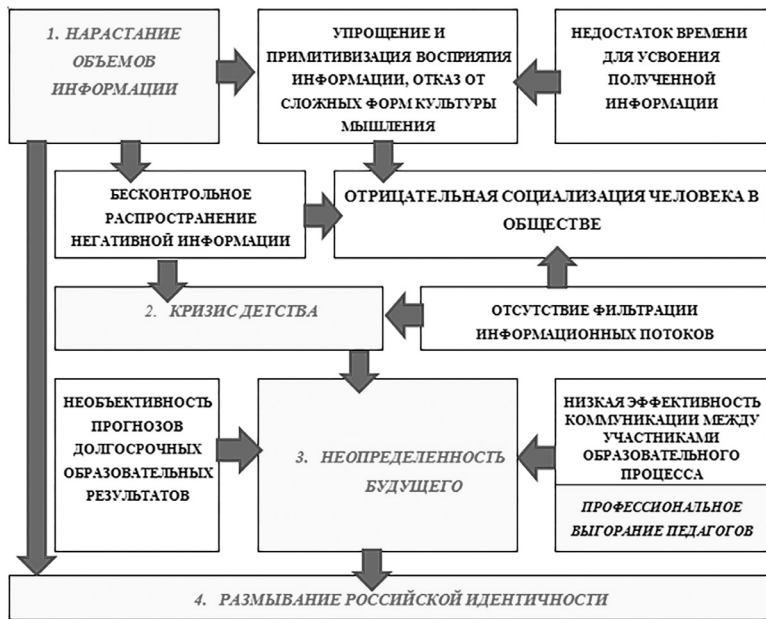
1. НАРАСТАНИЕ ОБЪЕМОВ ИНФОРМАЦИИ

УПРОЩЕНИЕ И ПРИМИТИВИЗАЦИЯ ВОСПРИЯТИЯ ИНФОРМАЦИИ, ОТКАЗ ОТ СЛОЖНЫХ ФОРМ КУЛЬТУРЫ МЫШЛЕНИЯ

НЕДОСТАТОК ВРЕМЕНИ ДЛЯ УСВОЕНИЯ ПОЛУЧЕННОЙ ИНФОРМАЦИИ

БЕСКОНТРОЛЬНОЕ РАСПРОСТРАНЕНИЕ НЕГАТИВНОЙ ИНФОРМАЦИИ

ОТРИЦАТЕЛЬНАЯ СОЦИАЛИЗАЦИЯ ЧЕЛОВЕКА В ОБЩЕСТВЕ

2. КРИЗИС ДЕТСТВА

ОТСУТСТВИЕ ФИЛЬТРАЦИИ ИНФОРМАЦИОННЫХ ПОТОКОВ

НЕОБЪЕКТИВНОСТЬ ПРОГНОЗОВ ДОЛГОСРОЧНЫХ ОБРАЗОВАТЕЛЬНЫХ РЕЗУЛЬТАТОВ

3. НЕОПРЕДЕЛЕННОСТЬ БУДУЩЕГО

НИЗКАЯ ЭФФЕКТИВНОСТЬ КОММУНИКАЦИИ МЕЖДУ УЧАСТНИКАМИ ОБРАЗОВАТЕЛЬНОГО ПРОЦЕССА

ПРОФЕССИОНАЛЬНОЕ ВЫГОРАНИЕ ПЕДАГОГОВ

4. РАЗМЫВАНИЕ РОССИЙСКОЙ ИДЕНТИЧНОСТИ